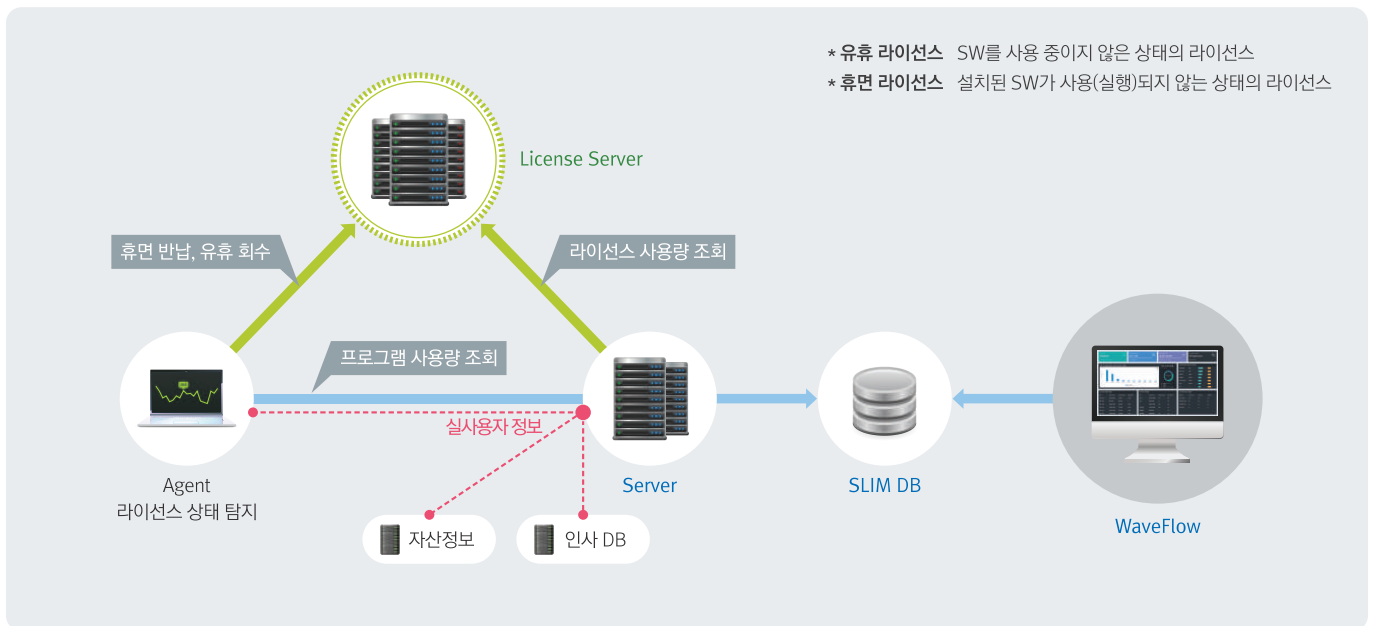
* 유휴 라이선스 SW를 사용 중이지 않은 상태의 라이선스
* 휴면 라이선스 설치된 SW가 사용(실행)되지 않는 상태의 라이선스

License Server

휴면 반납, 유휴 회수

라이선스 사용량 조회

프로그램 사용량 조회

실사용자 정보

Agent
라이선스 상태 탐지

Server

SLIM DB

WaveFlow

자산정보

인사 DB